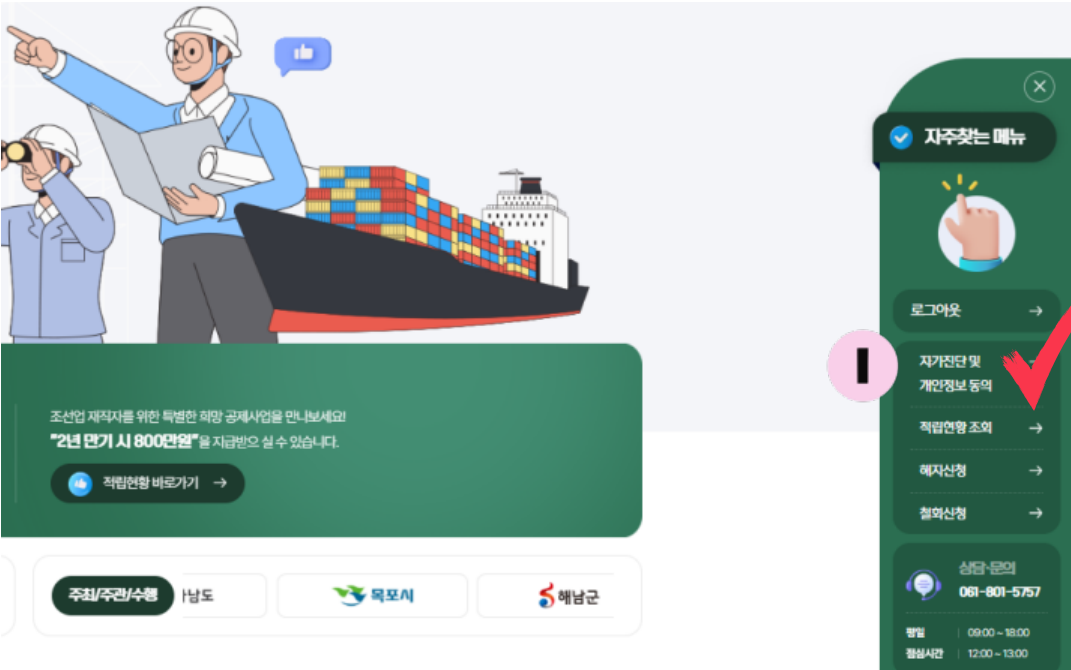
조선업 재직자를 위한 특별한 희망 공제사업을 만나보세요!
"2년 만기 시 800만원"을 지급받으실 수 있습니다.

적립현황 바로가기 →

주최/주관/수행

남도

목포시

해남군

자주찾는 메뉴

로그아웃 →

1

자가진단 및 개인정보 동의 →

적립현황 조회 →

해지신청 →

철회신청 →

상담·문의
061-801-5757

평일 09:00 ~ 18:00
점심시간 12:00 ~ 13:00